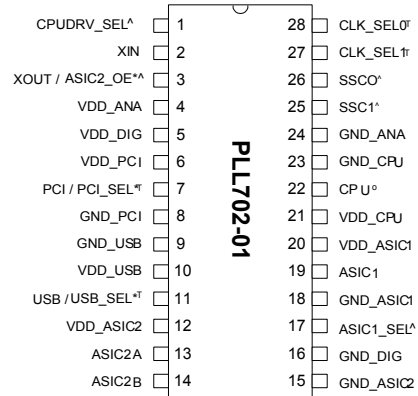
CPUDRV_SEL^ 1
XIN 2
XOUT / ASIC2_OE*^ 3
VDD_ANA 4
VDD_DIG 5
VDD_PCI 6
PCI / PCI_SEL*T 7
GND_PCI 8
GND_USB 9
VDD_USB 10
USB / USB_SEL*T 11
VDD_ASIC2 12
ASIC2A 13
ASIC2B 14

PLL702-01

28 CLK_SEL0T
27 CLK_SEL1T
26 SSC0^
25 SSC1^
24 GND_ANA
23 GND_CPU
22 CPU°
21 VDD_CPU
20 VDD_ASIC1
19 ASIC1
18 GND_ASIC1
17 ASIC1_SEL^
16 GND_DIG
15 GND_ASIC2